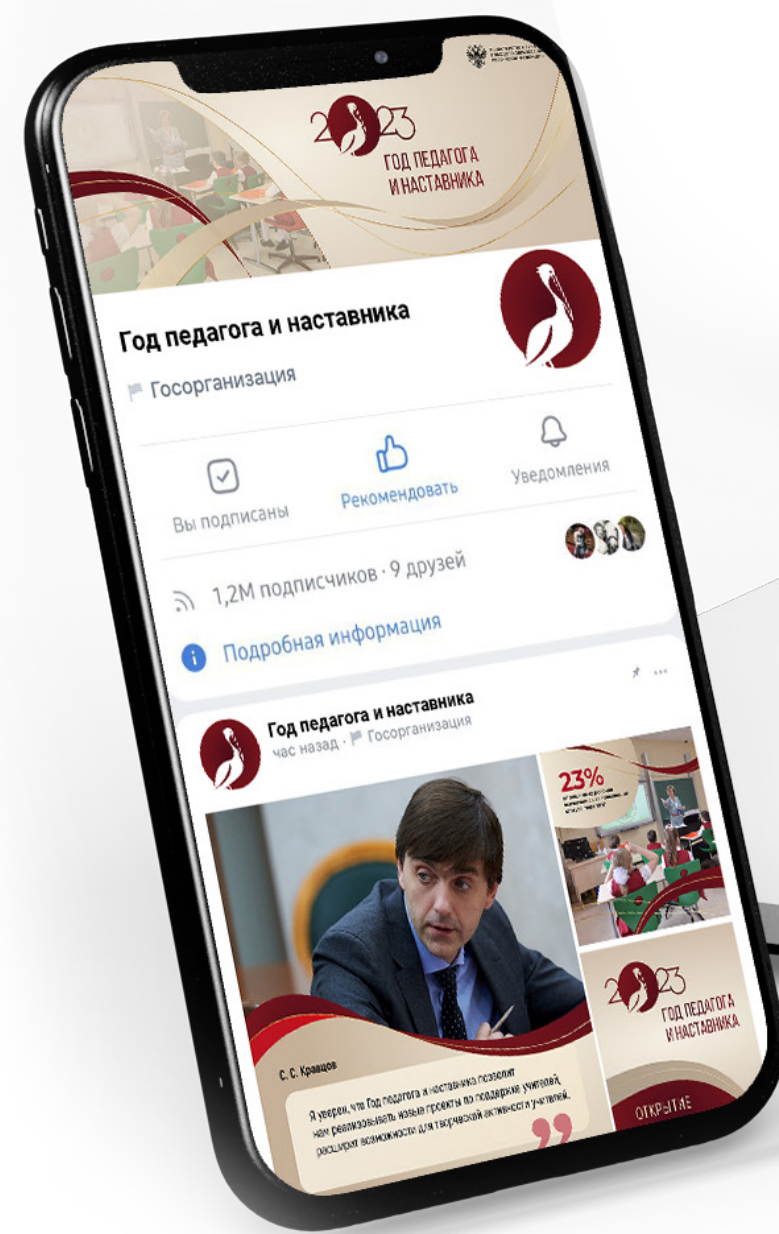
2023
ГОД ПЕДАГОГА И НАСТАВНИКА

Год педагога и наставника

Госорганизация

Вы подписаны

Рекомендовать

Уведомления

1,2М подписчиков · 9 друзей

Подробная информация

Год педагога и наставника
час назад · Госорганизация

23%

С. С. Кравцов

Я уверен, что Год педагога и наставника позволит нам реализовывать новые проекты по поддержке учителей, расширит возможности для творческой активности учителей.

2023
ГОД ПЕДАГОГА И НАСТАВНИКА

ОТКРЫТИЕ